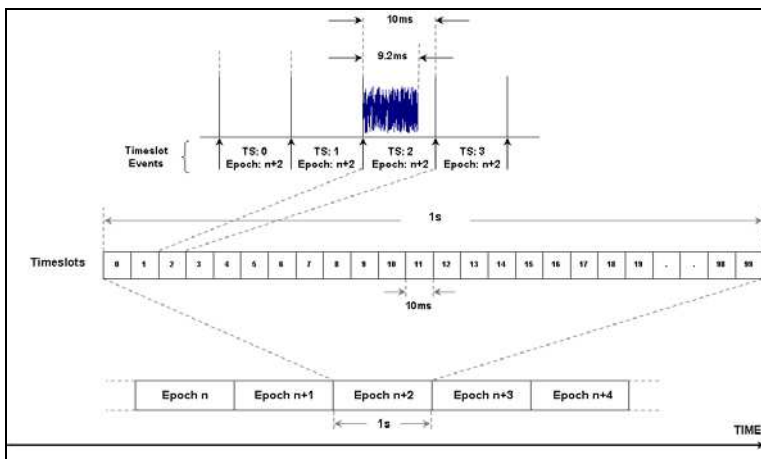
10ms

9.2ms

Timeslot Events

TS: 0 Epoch: n+2

TS: 1 Epoch: n+2

TS: 2 Epoch: n+2

TS: 3 Epoch: n+2

1s

Timeslots

| 0 | 1 | 2 | 3 | 4 | 5 | 6 | 7 | 8 | 9 | 10 | 11 | 12 | 13 | 14 | 15 | 16 | 17 | 18 | 19 | . | . | 98 | 99 |
|---|---|---|---|---|---|---|---|---|---|---|---|---|---|---|---|---|---|---|---|---|---|---|---|

10ms

| Epoch n | Epoch n+1 | Epoch n+2 | Epoch n+3 | Epoch n+4 |
|---|---|---|---|---|

1s

TIME